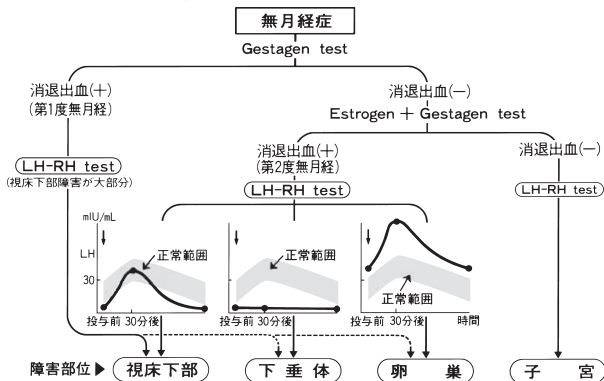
無月経症
Gestagen test

消退出血(+)
(第1度無月経)

消退出血(−)
Estrogen + Gestagen test

LH-RH test
(視床下部障害が大部分)

消退出血(+)
(第2度無月経)

消退出血(−)

LH-RH test

LH-RH test

mIU/mL
LH
30
正常範囲
投与前 30分後

正常範囲
投与前 30分後

正常範囲
投与前 30分後 時間

障害部位▶ 視床下部　下垂体　卵巣　子宮